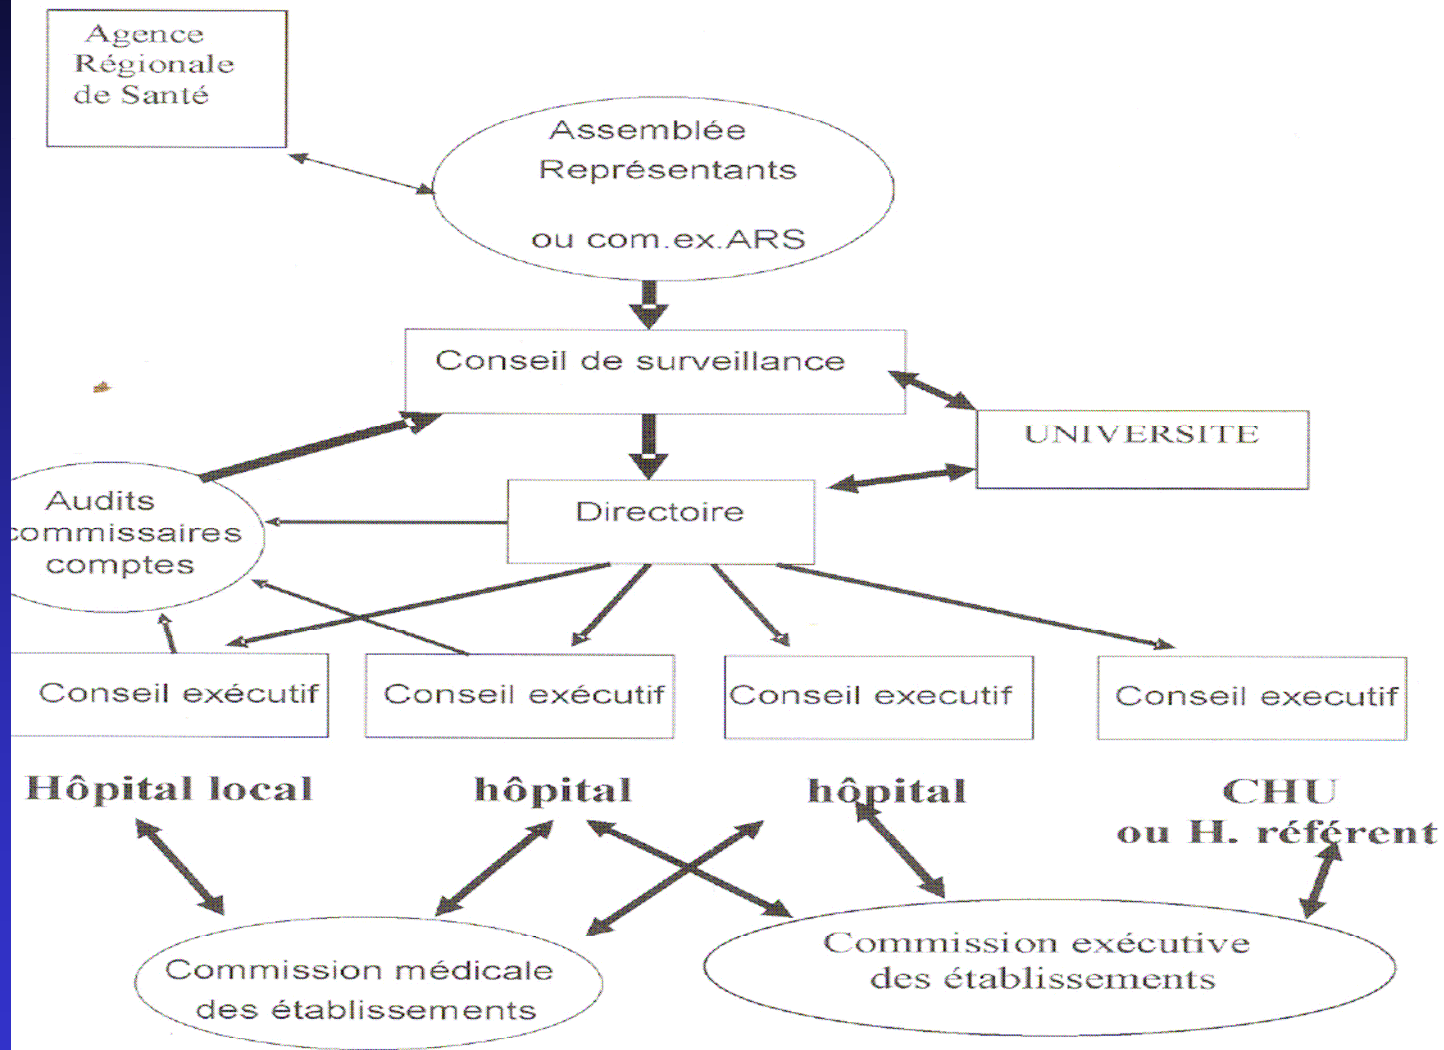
Agence Régionale de Santé

Assemblée Représentants

ou com.ex.ARS

Conseil de surveillance

UNIVERSITE

Audits commissaires comptes

Directoire

Conseil exécutif

Conseil exécutif

Conseil executif

Conseil executif

Hôpital local

hôpital

hôpital

CHU ou H. référent

Commission médicale des établissements

Commission exécutive des établissements